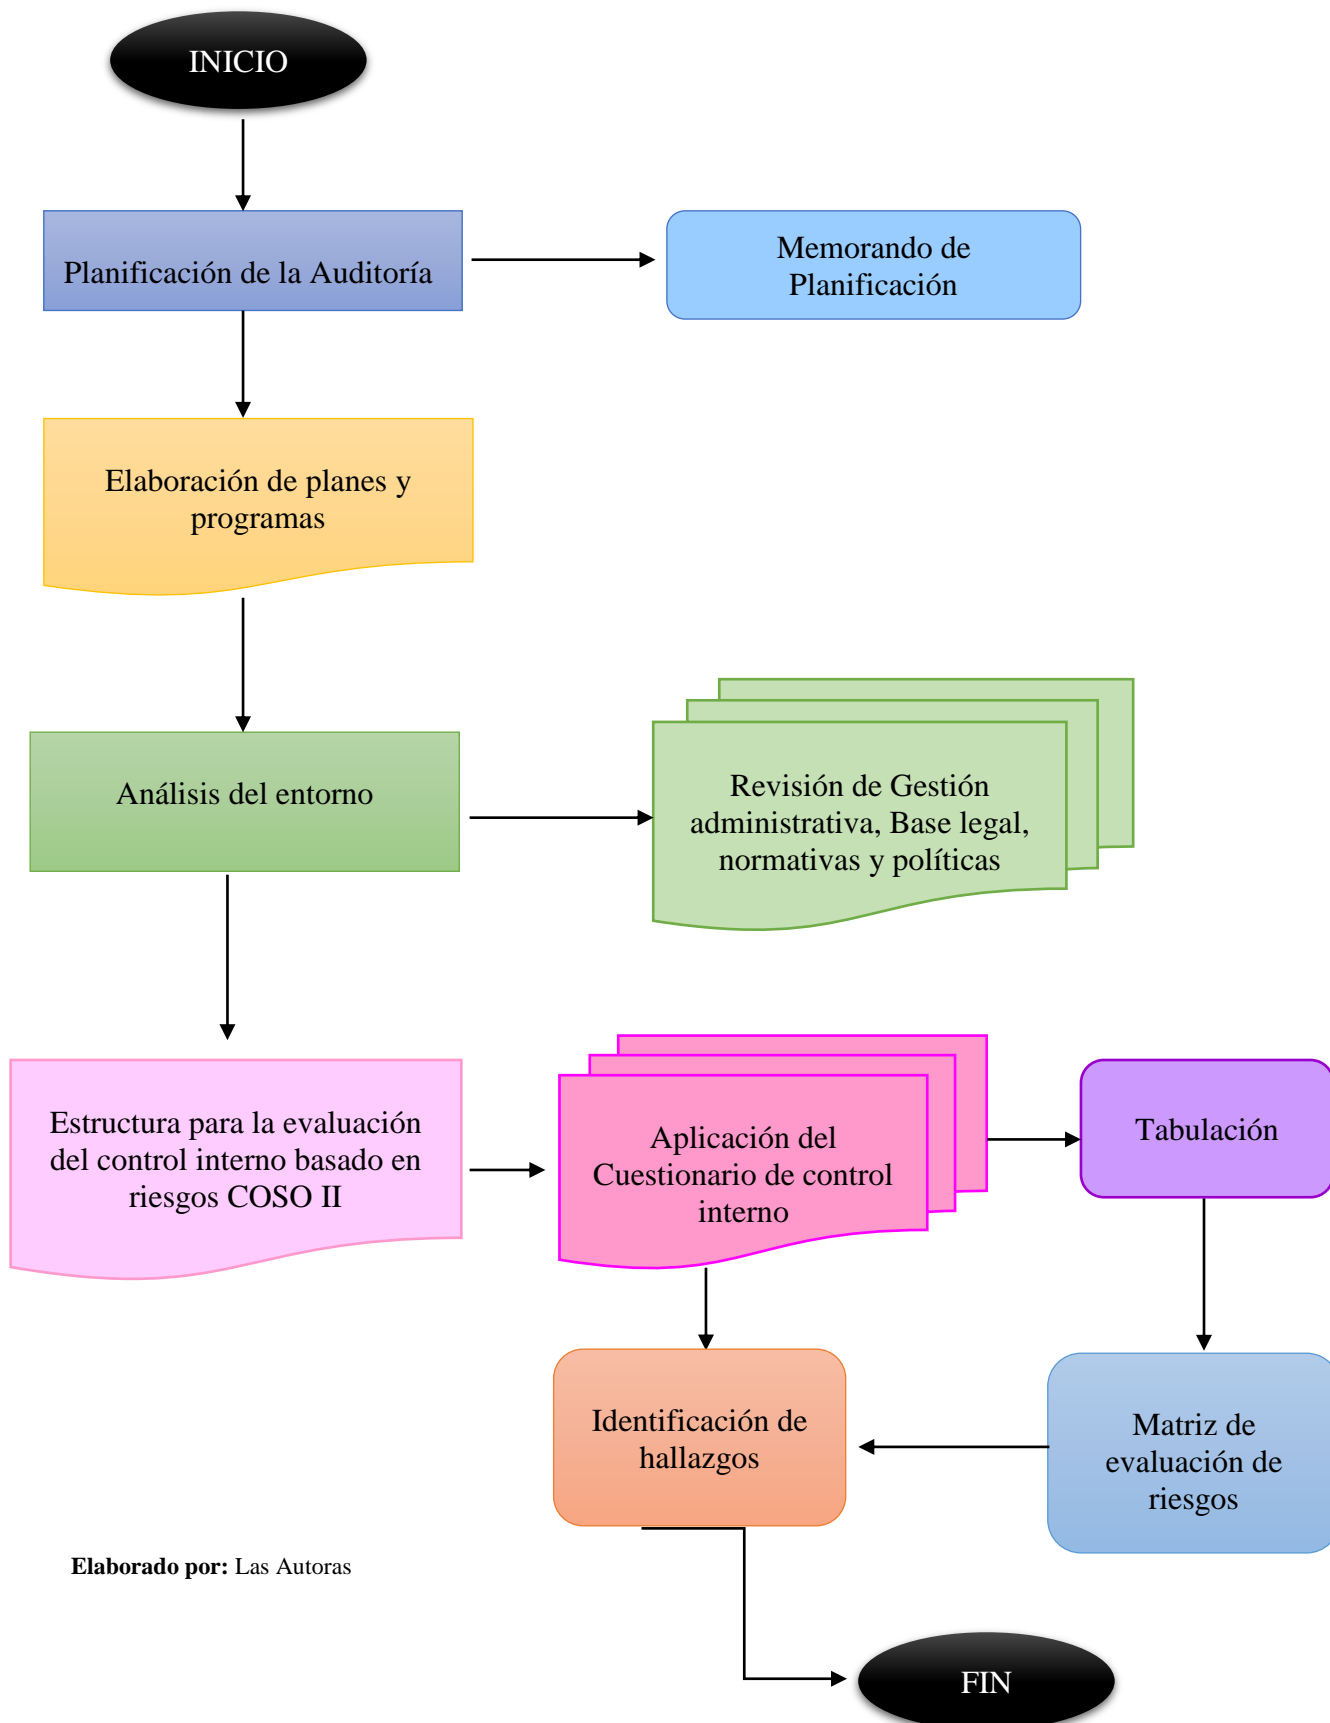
INICIO

Planificación de la Auditoría

Memorando de Planificación

Elaboración de planes y programas

Análisis del entorno

Revisión de Gestión administrativa, Base legal, normativas y políticas

Estructura para la evaluación del control interno basado en riesgos COSO II

Aplicación del Cuestionario de control interno

Tabulación

Matriz de evaluación de riesgos

Identificación de hallazgos

Elaborado por: Las Autoras

FIN